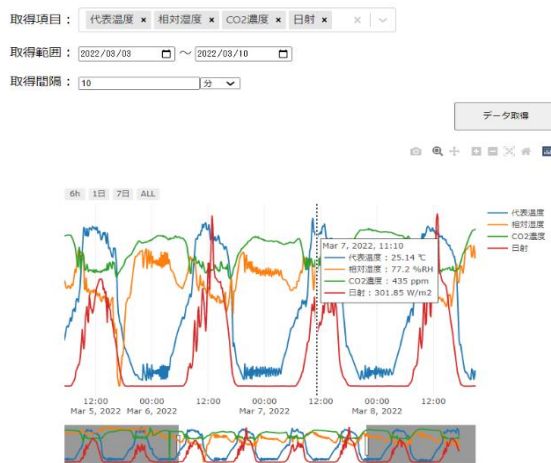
取得項目： 代表温度 × 相対湿度 × CO2濃度 × 日射 ×

取得範囲： 2022/03/03 〜 2022/03/10

取得間隔： 10 分

データ取得

6h 1日 7日 ALL

Mar 7, 2022, 11:10
代表温度 : 25.14 ℃
相対湿度 : 77.2 %RH
CO2濃度 : 435 ppm
日射 : 301.85 W/m2

代表温度
相対湿度
CO2濃度
日射

12:00
Mar 5, 2022
00:00
Mar 6, 2022
12:00
00:00
Mar 7, 2022
12:00
00:00
Mar 8, 2022
12:00